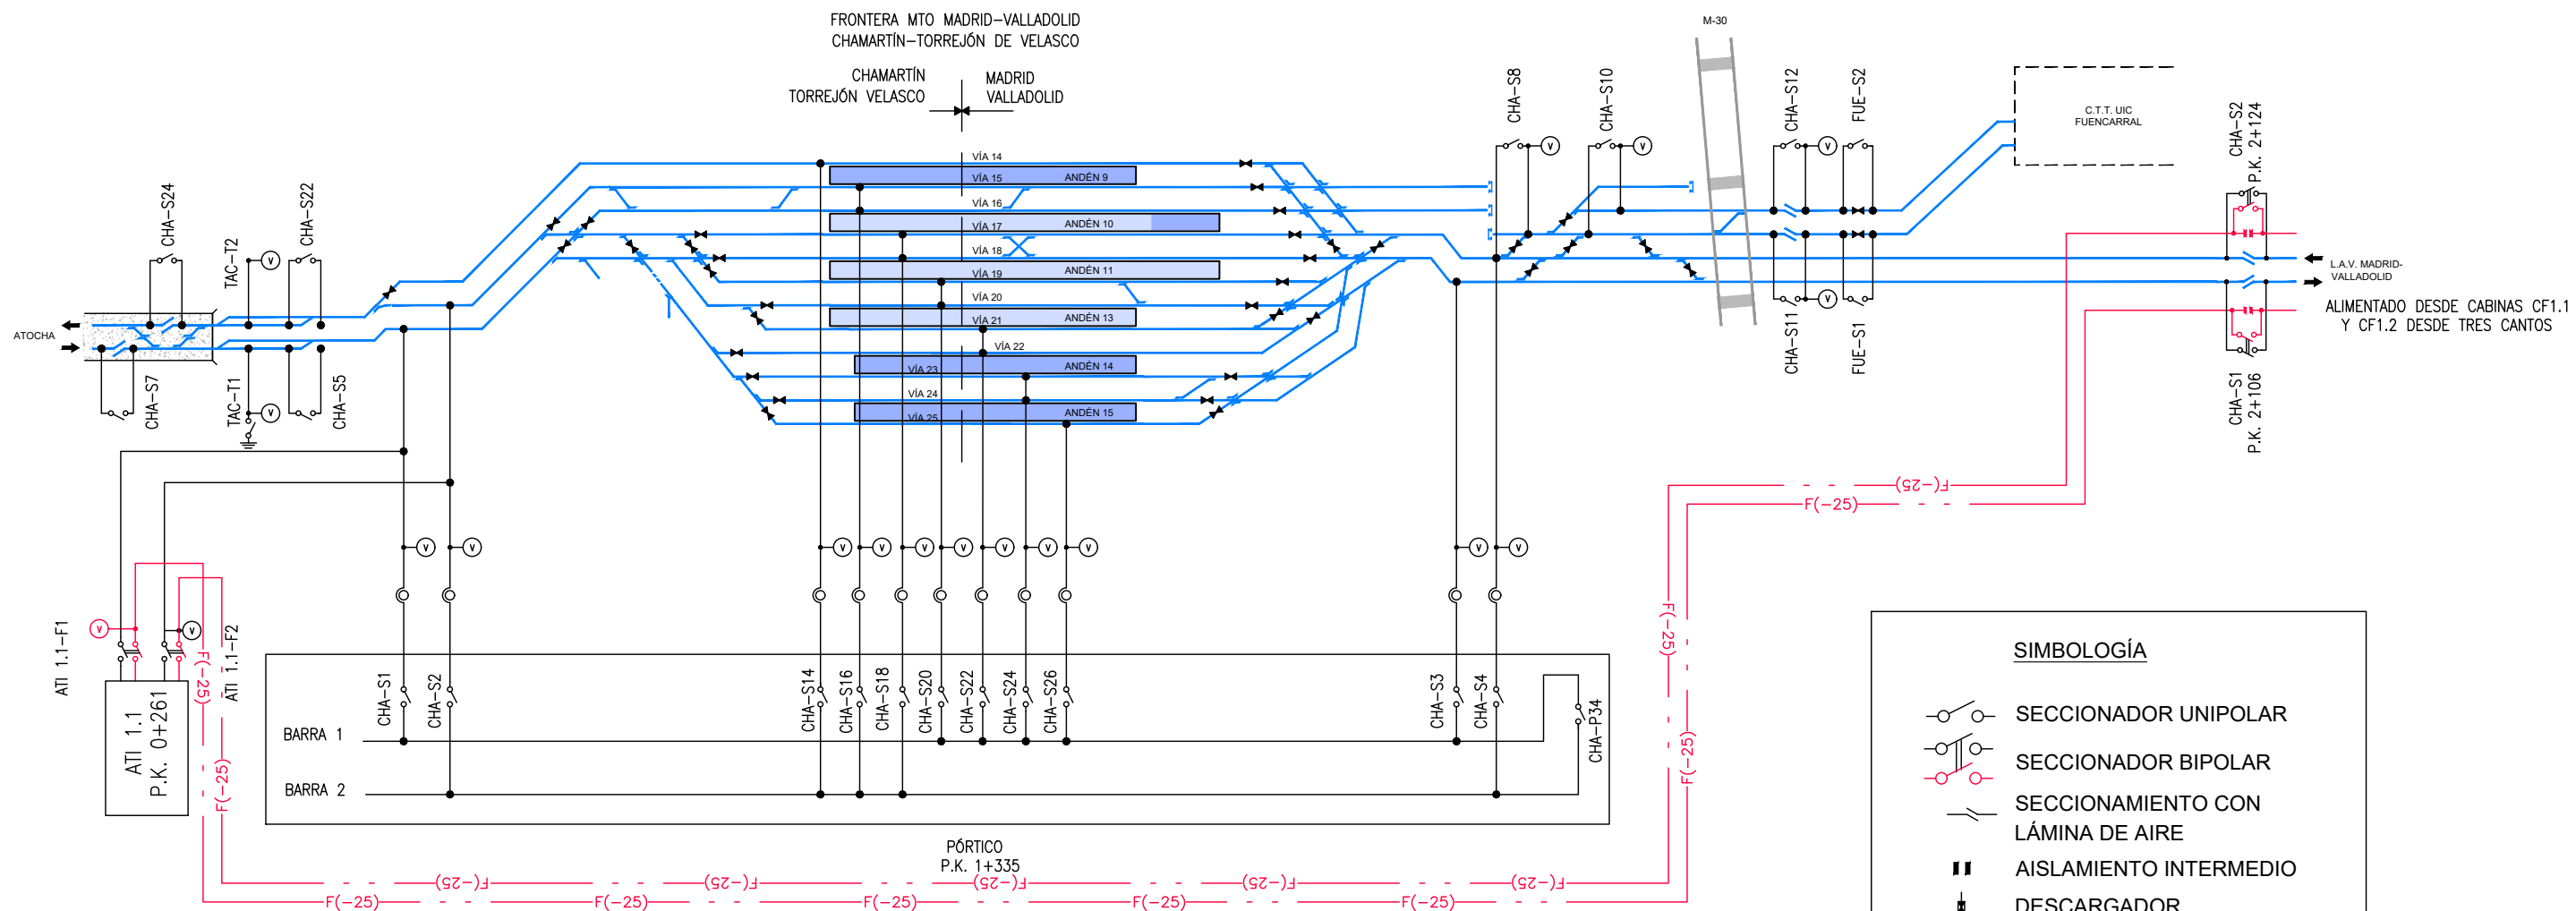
FRONTERA MTO MADRID–VALLADOLID
CHAMARTÍN–TORREJÓN DE VELASCO

CHAMARTÍN
TORREJÓN VELASCO

MADRID
VALLADOLID

M-30

C.T.T. UIC
FUENCARRAL

CHA-S8
CHA-S10
CHA-S12
FUE-S2
CHA-S11
FUE-S1

CHA-S2
P.K. 2+124
CHA-S1
P.K. 2+106

L.A.V. MADRID-VALLADOLID

ALIMENTADO DESDE CABINAS CF1.1
Y CF1.2 DESDE TRES CANTOS

ATOCHA

CHA-S24
TAC-T2
CHA-S22
CHA-S7
TAC-T1
CHA-S5

VÍA 14
VÍA 15
ANDÉN 9
VÍA 16
VÍA 17
ANDÉN 10
VÍA 18
VÍA 19
ANDÉN 11
VÍA 20
VÍA 21
ANDÉN 13
VÍA 22
VÍA 23
ANDÉN 14
VÍA 24
VÍA 25
ANDÉN 15

ATI 1.1-F1
ATI 1.1-F2
ATI 1.1
P.K. 0+261

F(-25)

CHA-S1
CHA-S2
CHA-S14
CHA-S16
CHA-S18
CHA-S20
CHA-S22
CHA-S24
CHA-S26
CHA-S3
CHA-S4
CHA-P34

BARRA 1
BARRA 2

PÓRTICO
P.K. 1+335

F(-25)
F(-25)
F(-25)
F(-25)
F(-25)
F(-25)
F(-25)
F(-25)
F(-25)
F(-25)
F(-25)
F(-25)
F(-25)
F(-25)

SIMBOLOGÍA
SECCIONADOR UNIPOLAR
SECCIONADOR BIPOLAR
SECCIONAMIENTO CON LÁMINA DE AIRE
AISLAMIENTO INTERMEDIO
DESCARGADOR